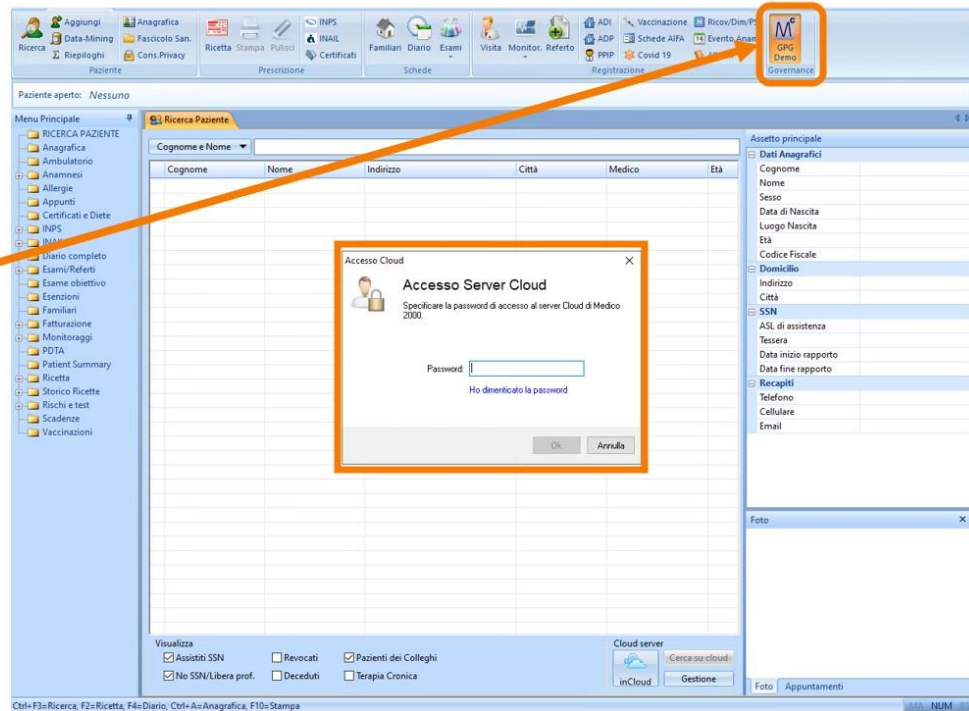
Ricerca Aggiungi Data-Mining Σ Riepiloghi Paziente
Anagrafica Fascicolo San. Cons.Privacy
Ricetta Stampa Pulisci INPS INAIL Certificati Prescrizione
Familiari Diario Esami Schede
Visita Monitor. Referto
ADI ADP PPIP Vaccinazione Schede AIFA Covid 19 Ricov/Dim/P Evento Anam Registrazione
GPG Demo Governance

Paziente aperto: Nessuno

Menu Principale
RICERCA PAZIENTE
Anagrafica
Ambulatorio
Anamnesi
Allergie
Appunti
Certificati e Diete
INPS
INAIL
Diario completo
Esami/Referti
Esame obiettivo
Esenzioni
Familiari
Fatturazione
Monitoraggi
PDTA
Patient Summary
Ricetta
Storico Ricette
Rischi e test
Scadenze
Vaccinazioni

Ricerca Paziente
Cognome e Nome

| Cognome | Nome | Indirizzo | Città | Medico | Età |
|---|---|---|---|---|---|

Accesso Cloud
Accesso Server Cloud
Specificare la password di accesso al server Cloud di Medico 2000.
Password:
Ho dimenticato la password
Ok Annulla

Visualizza
Assistiti SSN
Revocati
Pazienti dei Colleghi
No SSN/Libera prof.
Deceduti
Terapia Cronica
Cloud server
inCloud
Cerca su cloud
Gestione

Assetto principale
Dati Anagrafici
Cognome
Nome
Sesso
Data di Nascita
Luogo Nascita
Età
Codice Fiscale
Domicilio
Indirizzo
Città
SSN
ASL di assistenza
Tessera
Data inizio rapporto
Data fine rapporto
Recapiti
Telefono
Cellulare
Email

Foto
Foto Appuntamenti

Ctrl+F3=Ricerca, F2=Ricetta, F4=Diario, Ctrl+A=Anagrafica, F10=Stampa
NUM